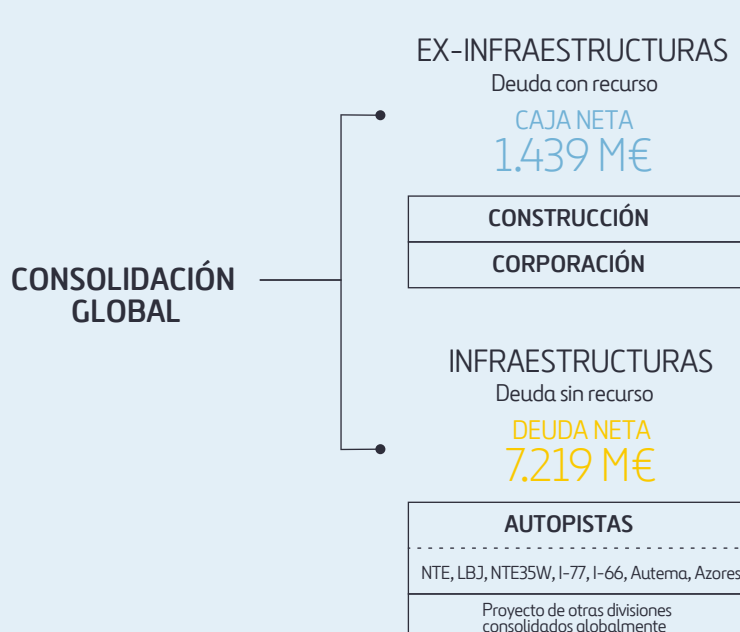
EX-INFRAESTRUCTURAS
Deuda con recurso
CAJA NETA
1.439 M€

CONSTRUCCIÓN

CORPORACIÓN

CONSOLIDACIÓN GLOBAL

INFRAESTRUCTURAS
Deuda sin recurso
DEUDA NETA
7.219 M€

AUTOPISTAS

NTE, LBJ, NTE35W, I-77, I-66, Autema, Azores

Proyecto de otras divisiones consolidados globalmente